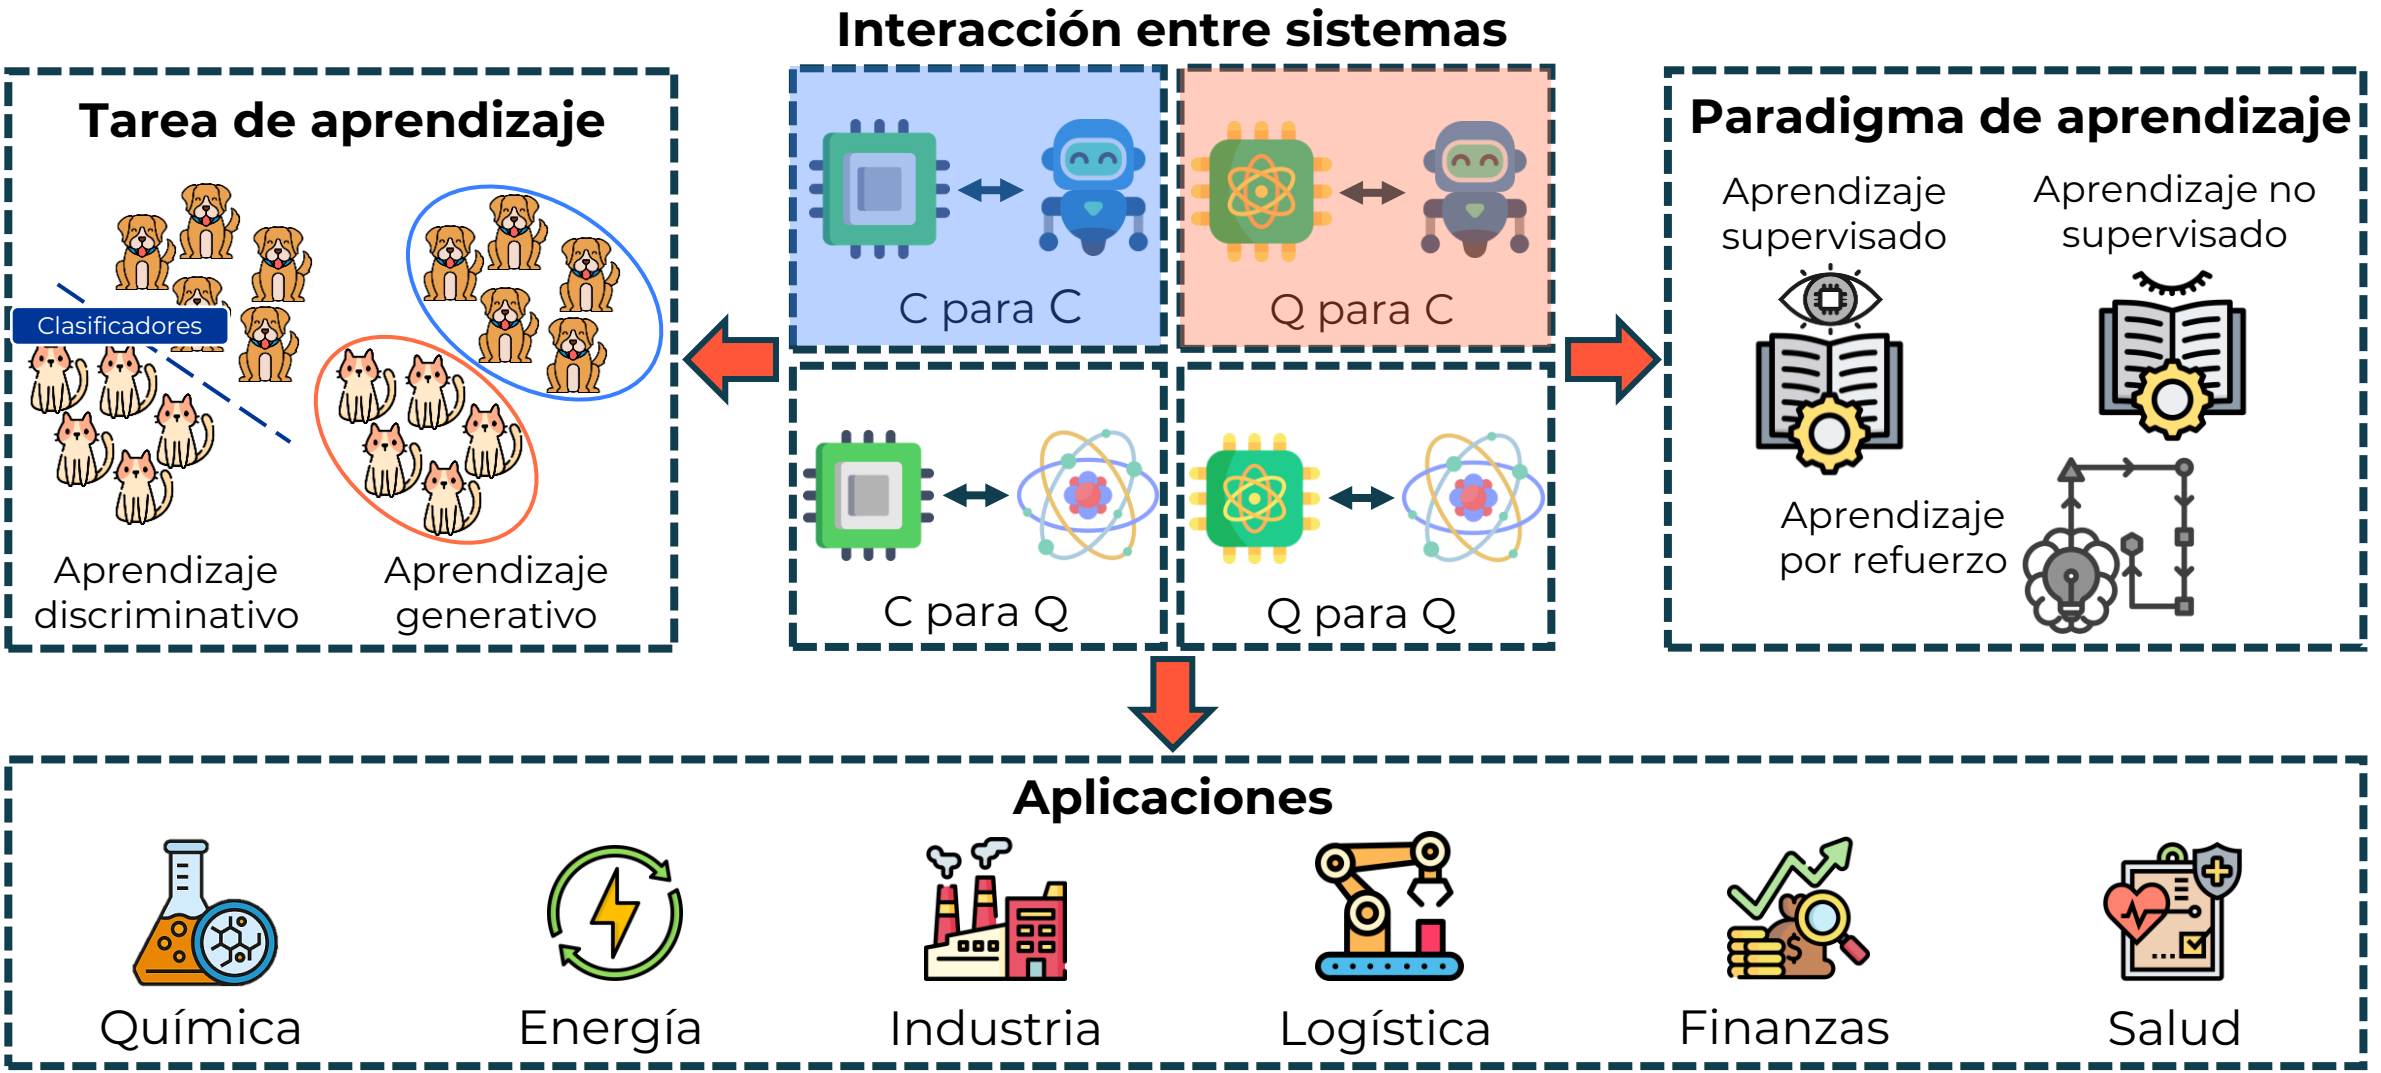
Interacción entre sistemas

Tarea de aprendizaje

Clasificadores

Aprendizaje discriminativo

Aprendizaje generativo

C para C

Q para C

C para Q

Q para Q

Paradigma de aprendizaje

Aprendizaje supervisado

Aprendizaje no supervisado

Aprendizaje por refuerzo

Aplicaciones

Química

Energía

Industria

Logística

Finanzas

Salud